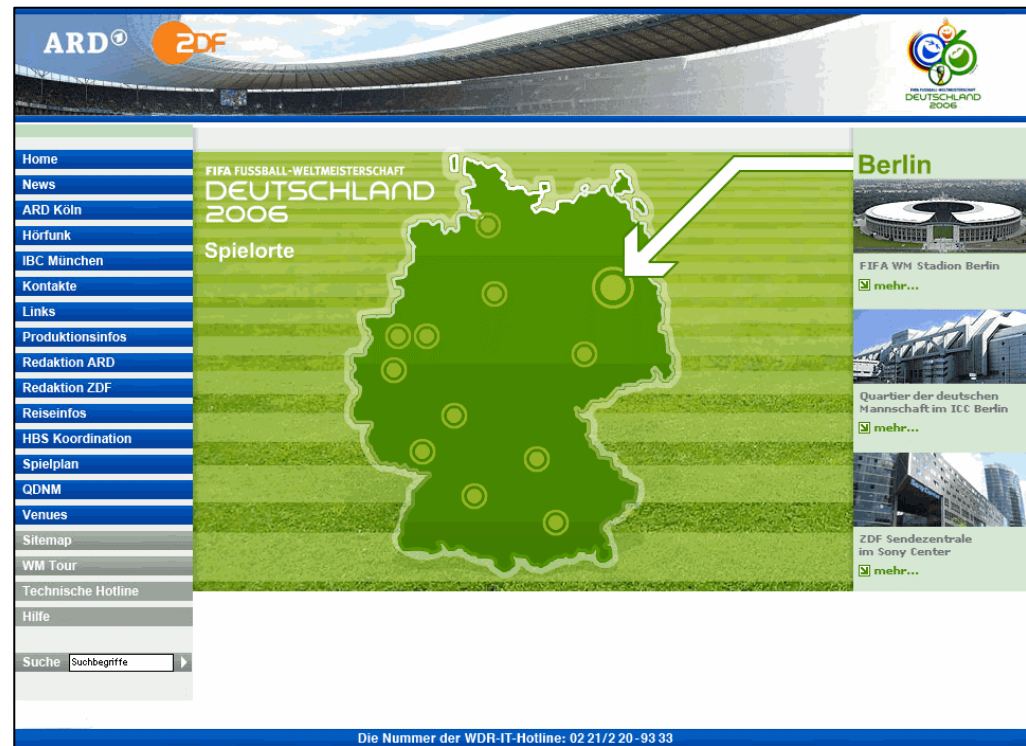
ARD ZDF

FIFA FUSSBALL-WELTMEISTERSCHAFT DEUTSCHLAND 2006

Home
News
ARD Köln
Hörfunk
IBC München
Kontakte
Links
Produktionsinfos
Redaktion ARD
Redaktion ZDF
Reiseinfos
HBS Koordination
Spielplan
QDNM
Venues
Sitemap
WM Tour
Technische Hotline
Hilfe

Suche Suchbegriffe

FIFA FUSSBALL-WELTMEISTERSCHAFT
DEUTSCHLAND 2006
Spielorte

Berlin

FIFA WM Stadion Berlin
mehr...

Quartier der deutschen Mannschaft im ICC Berlin
mehr...

ZDF Sendezentrale im Sony Center
mehr...

Die Nummer der WDR-IT-Hotline: 02 21/2 20 - 93 33